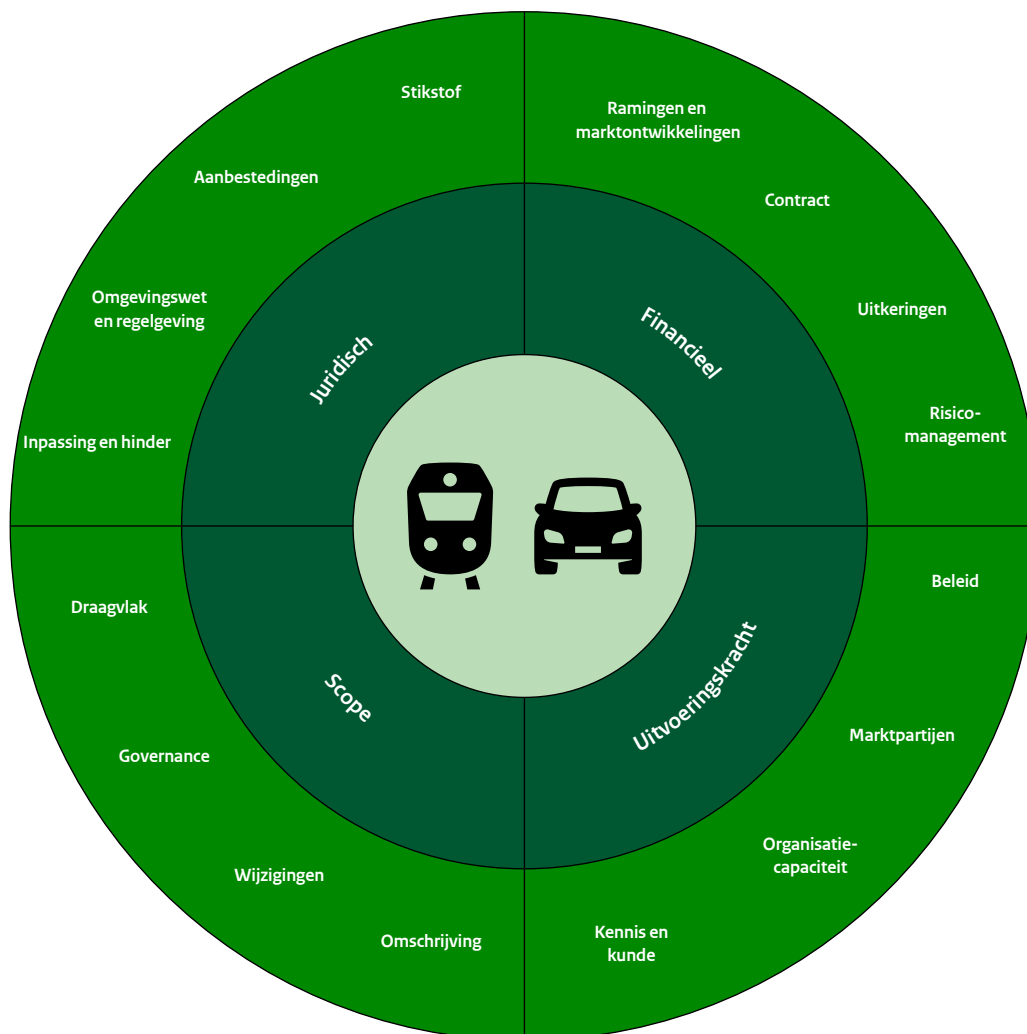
Stikstof

Aanbestedingen

Omgevingswet en regelgeving

Inpassing en hinder

Ramingen en marktontwikkelingen

Contract

Uitkeringen

Risicomanagement

Juridisch

Financieel

Scope

Uitvoeringskracht

Draagvlak

Governance

Wijzigingen

Omschrijving

Beleid

Marktpartijen

Organisatiecapaciteit

Kennis en kunde